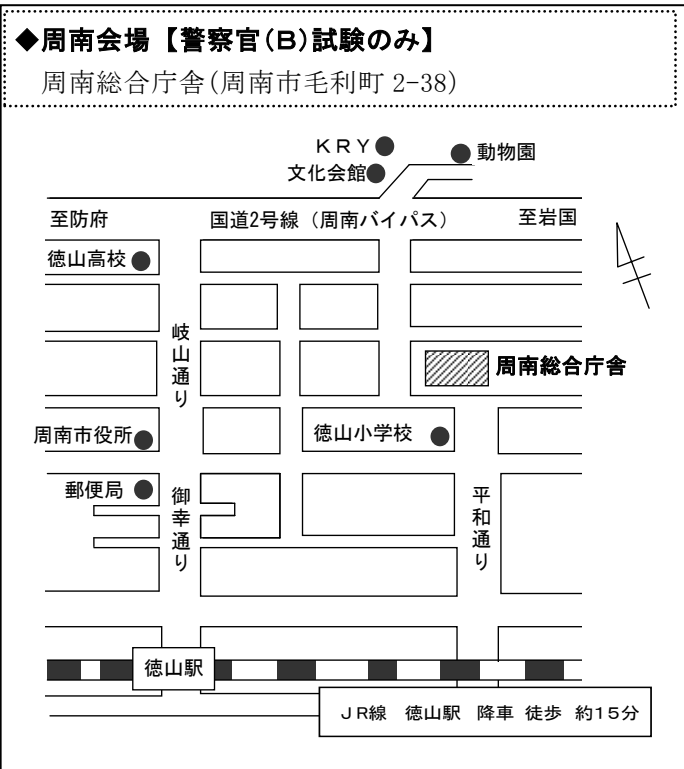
◆周南会場【警察官(B)試験のみ】
周南総合庁舎(周南市毛利町 2-38)

KRY
動物園
文化会館
至防府
国道2号線（周南バイパス）
至岩国
徳山高校
岐山通り
周南総合庁舎
周南市役所
徳山小学校
郵便局
御幸通り
平和通り
徳山駅
JR線　徳山駅　降車　徒歩　約15分